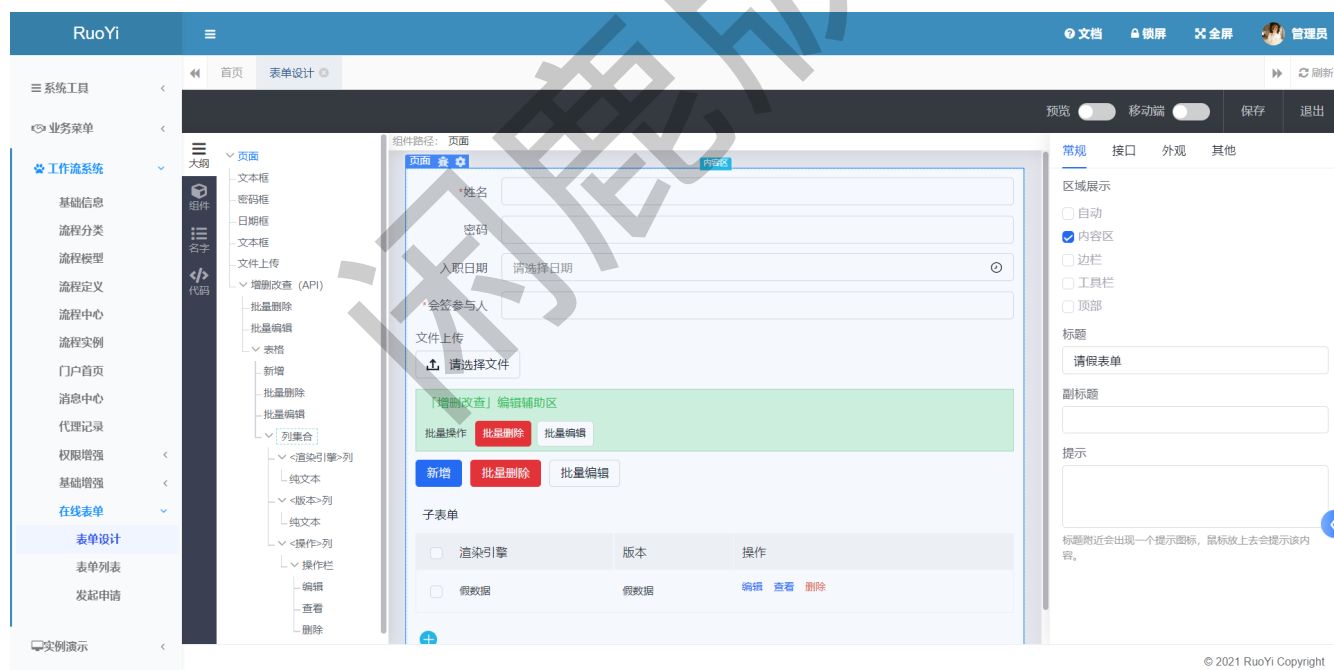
RuoYi

文档 锁屏 全屏 管理员

系统工具
业务菜单
工作流系统
基础信息
流程分类
流程模型
流程定义
流程中心
流程实例
门户首页
消息中心
代理记录
权限增强
基础增强
在线表单
表单设计
表单列表
发起申请
实例演示

首页 表单设计

刷新

预览 移动端 保存 退出

大纲 组件 名字 代码

页面
文本框
密码框
日期框
文本框
文件上传
增删改查（API）
批量删除
批量编辑
表格
新增
批量删除
批量编辑
列集合
<渲染引擎>列
纯文本
<版本>列
纯文本
<操作>列
操作栏
编辑
查看
删除

组件路径： 页面

页面 内容区

*姓名
密码
入职日期 请选择日期
*会签参与人
文件上传
请选择文件
「增删改查」编辑辅助区
批量操作 批量删除 批量编辑
新增 批量删除 批量编辑
子表单

| | 渲染引擎 | 版本 | 操作 |
|---|---|---|---|
| | 假数据 | 假数据 | 编辑 查看 删除 |

常规 接口 外观 其他
区域展示
自动
内容区
边栏
工具栏
顶部
标题
请假表单
副标题
提示
标题附近会出现一个提示图标，鼠标放上去会提示该内容。

© 2021 RuoYi Copyright